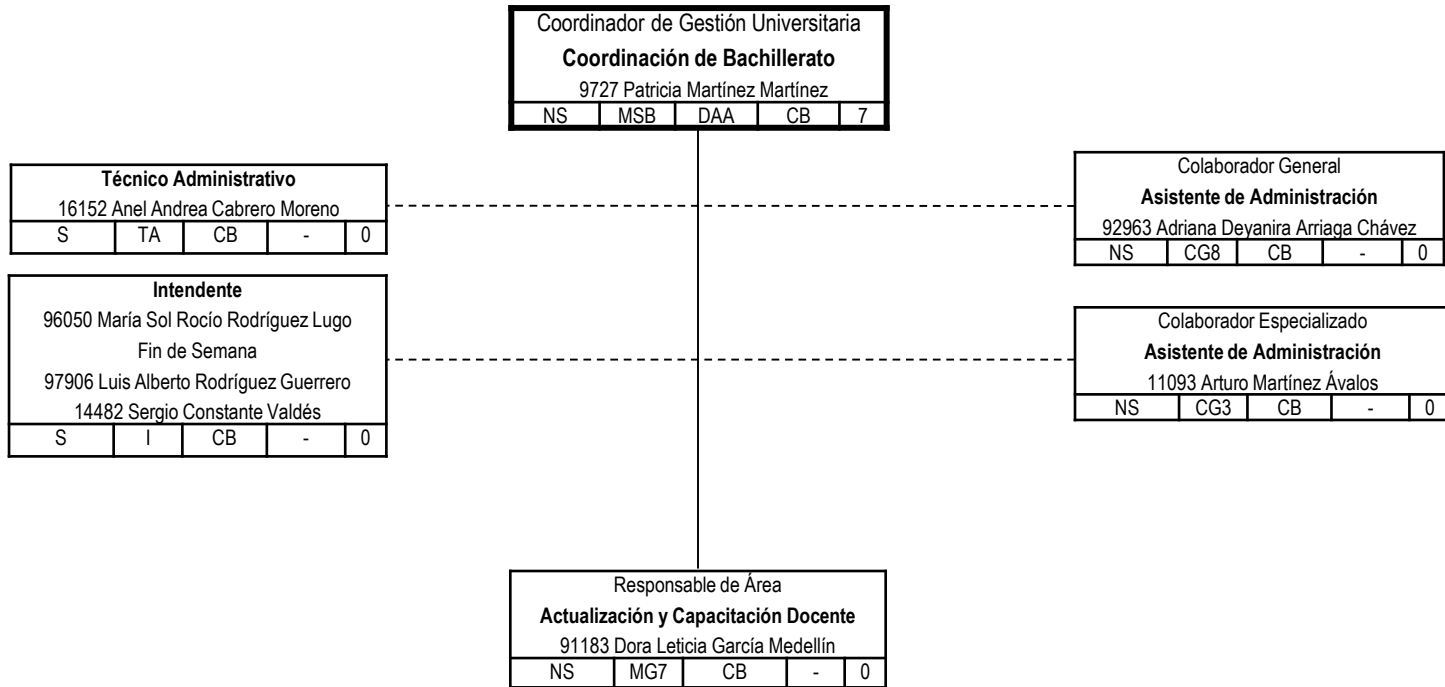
Coordinador de Gestión Universitaria
**Coordinación de Bachillerato**
9727 Patricia Martínez Martínez

| NS | MSB | DAA | CB | 7 |
|---|---|---|---|---|

**Técnico Administrativo**
16152 Anel Andrea Cabrero Moreno

| S | TA | CB | - | 0 |
|---|---|---|---|---|

**Intendente**
96050 María Sol Rocío Rodríguez Lugo
Fin de Semana
97906 Luis Alberto Rodríguez Guerrero
14482 Sergio Constante Valdés

| S | I | CB | - | 0 |
|---|---|---|---|---|

Colaborador General
**Asistente de Administración**
92963 Adriana Deyanira Arriaga Chávez

| NS | CG8 | CB | - | 0 |
|---|---|---|---|---|

Colaborador Especializado
**Asistente de Administración**
11093 Arturo Martínez Ávalos

| NS | CG3 | CB | - | 0 |
|---|---|---|---|---|

Responsable de Área
**Actualización y Capacitación Docente**
91183 Dora Leticia García Medellín

| NS | MG7 | CB | - | 0 |
|---|---|---|---|---|